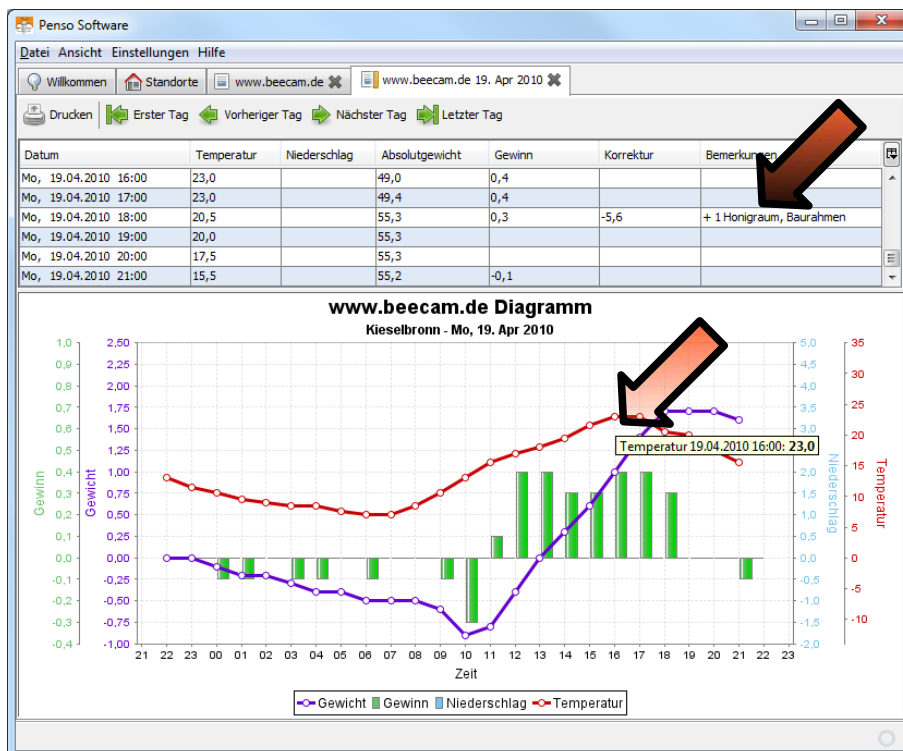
Penso Software

Datei Ansicht Einstellungen Hilfe

Willkommen | Standorte | www.beecam.de | www.beecam.de 19. Apr 2010

Drucken | Erster Tag | Vorheriger Tag | Nächster Tag | Letzter Tag

| Datum | Temperatur | Niederschlag | Absolutgewicht | Gewinn | Korrektur | Bemerkungen |
|---|---|---|---|---|---|---|
| Mo, 19.04.2010 16:00 | 23,0 | | 49,0 | 0,4 | | |
| Mo, 19.04.2010 17:00 | 23,0 | | 49,4 | 0,4 | | |
| Mo, 19.04.2010 18:00 | 20,5 | | 55,3 | 0,3 | -5,6 | + 1 Honigraum, Baurahmen |
| Mo, 19.04.2010 19:00 | 20,0 | | 55,3 | | | |
| Mo, 19.04.2010 20:00 | 17,5 | | 55,3 | | | |
| Mo, 19.04.2010 21:00 | 15,5 | | 55,2 | -0,1 | | |

www.beecam.de Diagramm
Kieselbronn - Mo, 19. Apr 2010

Gewinn: 1,0 0,9 0,8 0,7 0,6 0,5 0,4 0,3 0,2 0,1 0,0 -0,1 -0,2 -0,3 -0,4
Gewicht: 2,50 2,25 2,00 1,75 1,50 1,25 1,00 0,75 0,50 0,25 0,00 -0,25 -0,50 -0,75 -1,00
Niederschlag: 5,0 4,5 4,0 3,5 3,0 2,5 2,0 1,5 1,0 0,5 0,0 -0,5 -1,0 -1,5 -2,0
Temperatur: 35 30 25 20 15 10 5 0 -5 -10

Temperatur 19.04.2010 16:00: 23,0

21 22 23 00 01 02 03 04 05 06 07 08 09 10 11 12 13 14 15 16 17 18 19 20 21 22 23
Zeit

Gewicht Gewinn Niederschlag Temperatur